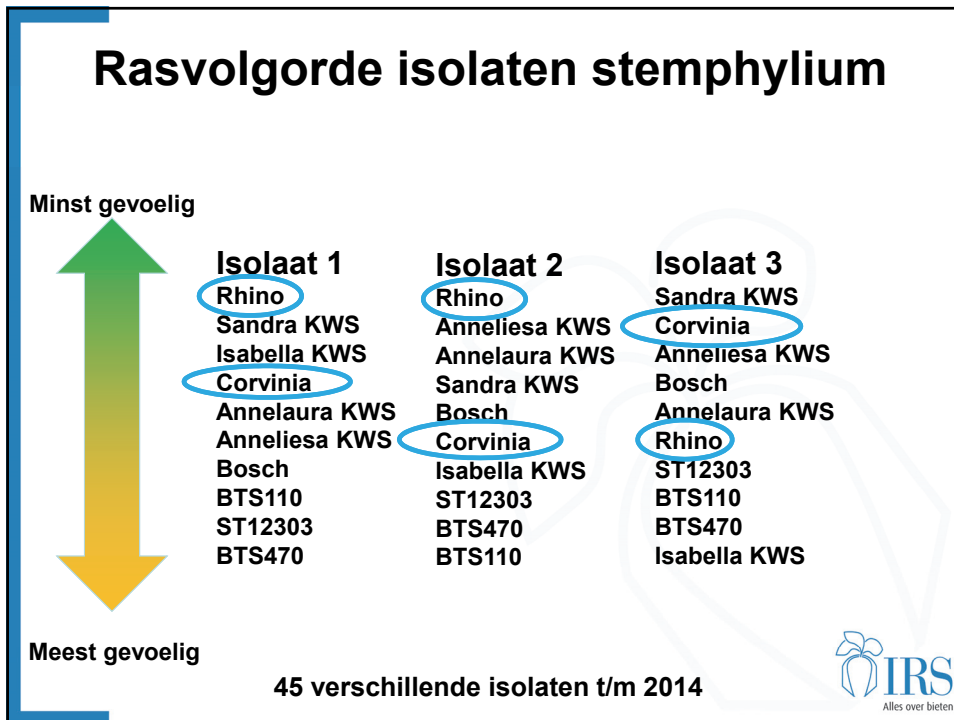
Rasvolgorde isolaten stemphylium

Minst gevoelig

Meest gevoelig

Isolaat 1
Rhino
Sandra KWS
Isabella KWS
Corvinia
Annelaura KWS
Anneliesa KWS
Bosch
BTS110
ST12303
BTS470

Isolaat 2
Rhino
Anneliesa KWS
Annelaura KWS
Sandra KWS
Bosch
Corvinia
Isabella KWS
ST12303
BTS470
BTS110

Isolaat 3
Sandra KWS
Corvinia
Anneliesa KWS
Bosch
Annelaura KWS
Rhino
ST12303
BTS110
BTS470
Isabella KWS

45 verschillende isolaten t/m 2014

IRS
Alles over bieten